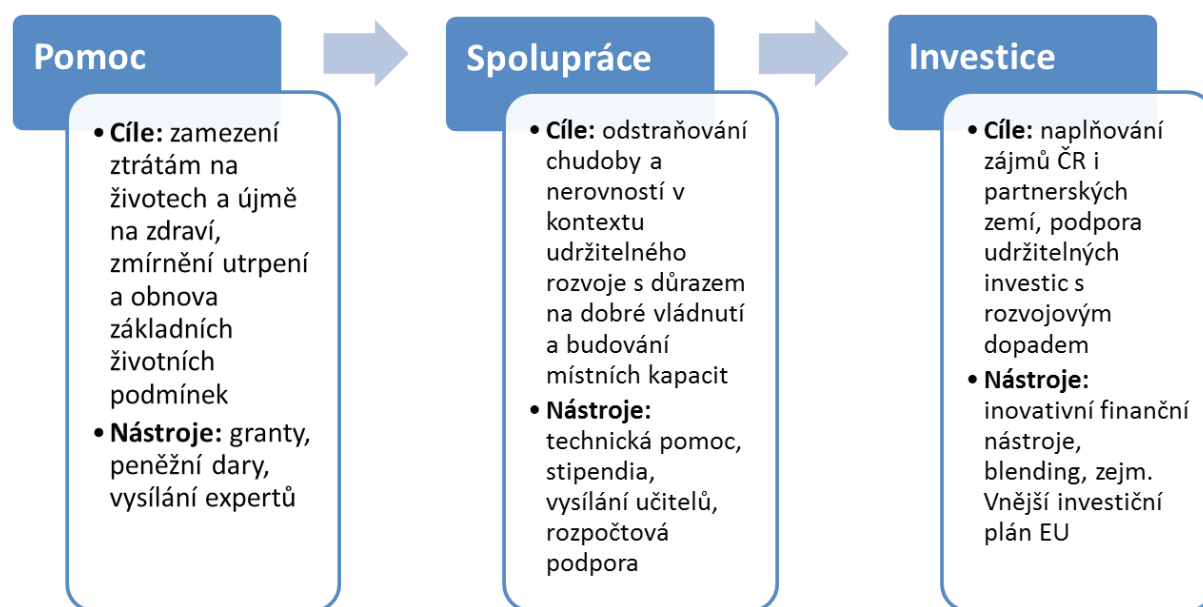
Pomoc

- **Cíle:** zamezení ztrátám na životech a újmě na zdraví, zmírnění utrpení a obnova základních životních podmínek
- **Nástroje:** granty, peněžní dary, vysílání expertů

Spolupráce

- **Cíle:** odstraňování chudoby a nerovností v kontextu udržitelného rozvoje s důrazem na dobré vládnutí a budování místních kapacit
- **Nástroje:** technická pomoc, stipendia, vysílání učitelů, rozpočtová podpora

Investice

- **Cíle:** naplňování zájmů ČR i partnerských zemí, podpora udržitelných investic s rozvojovým dopadem
- **Nástroje:** inovativní finanční nástroje, blending, zejm. Vnější investiční plán EU